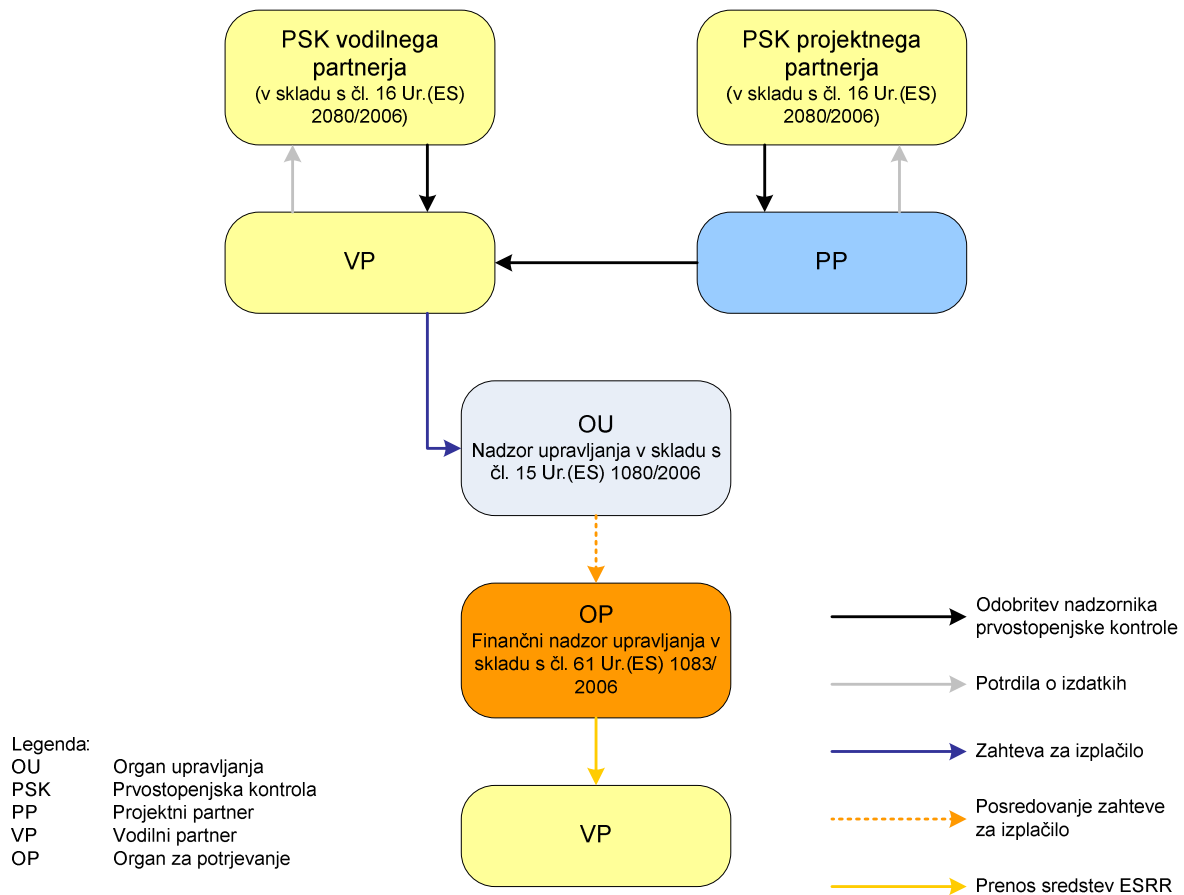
PSK vodilnega partnerja
(v skladu s čl. 16 Ur.(ES) 2080/2006)

PSK projektnega partnerja
(v skladu s čl. 16 Ur.(ES) 2080/2006)

VP

PP

OU
Nadzor upravljanja v skladu s čl. 15 Ur.(ES) 1080/2006

OP
Finančni nadzor upravljanja v skladu s čl. 61 Ur.(ES) 1083/2006

VP

Odobritev nadzornika prvostopenjske kontrole

Potrdila o izdatkih

Zahteva za izplačilo

Posredovanje zahteve za izplačilo

Prenos sredstev ESRR

Legenda:
OU Organ upravljanja
PSK Prvostopenjska kontrola
PP Projektni partner
VP Vodilni partner
OP Organ za potrjevanje